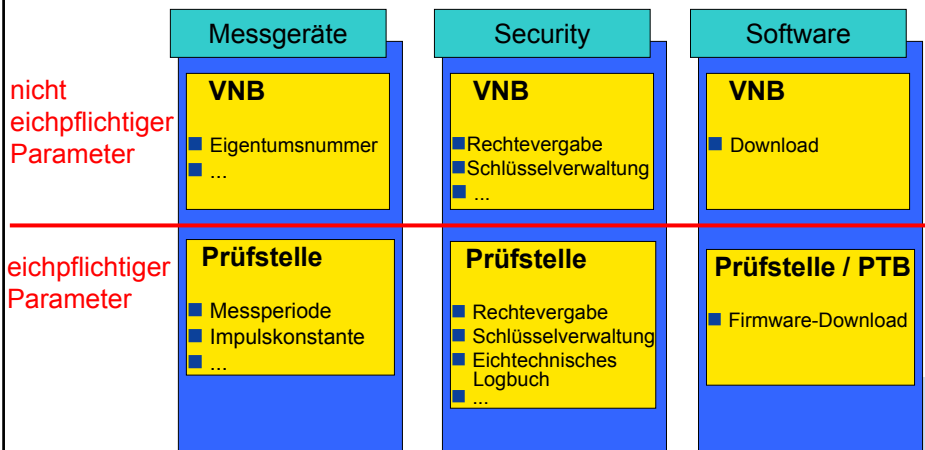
Messgeräte

Security

Software

nicht eichpflichtiger Parameter

VNB
Eigentumsnummer
...

VNB
Rechtevergabe
Schlüsselverwaltung
...

VNB
Download

eichpflichtiger Parameter

Prüfstelle
Messperiode
Impulskonstante
...

Prüfstelle
Rechtevergabe
Schlüsselverwaltung
Eichtechnisches Logbuch
...

Prüfstelle / PTB
Firmware-Download